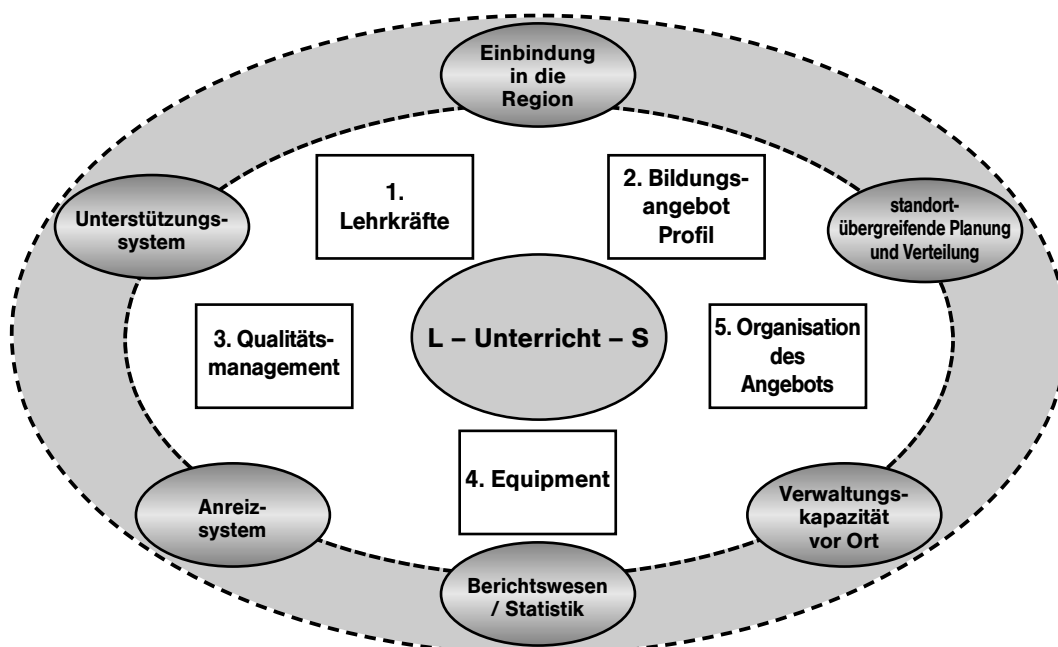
Einbindung in die Region

1. Lehrkräfte

2. Bildungsangebot Profil

Unterstützungssystem

standortübergreifende Planung und Verteilung

3. Qualitätsmanagement

L – Unterricht – S

5. Organisation des Angebots

4. Equipment

Anreizsystem

Verwaltungskapazität vor Ort

Berichtswesen / Statistik